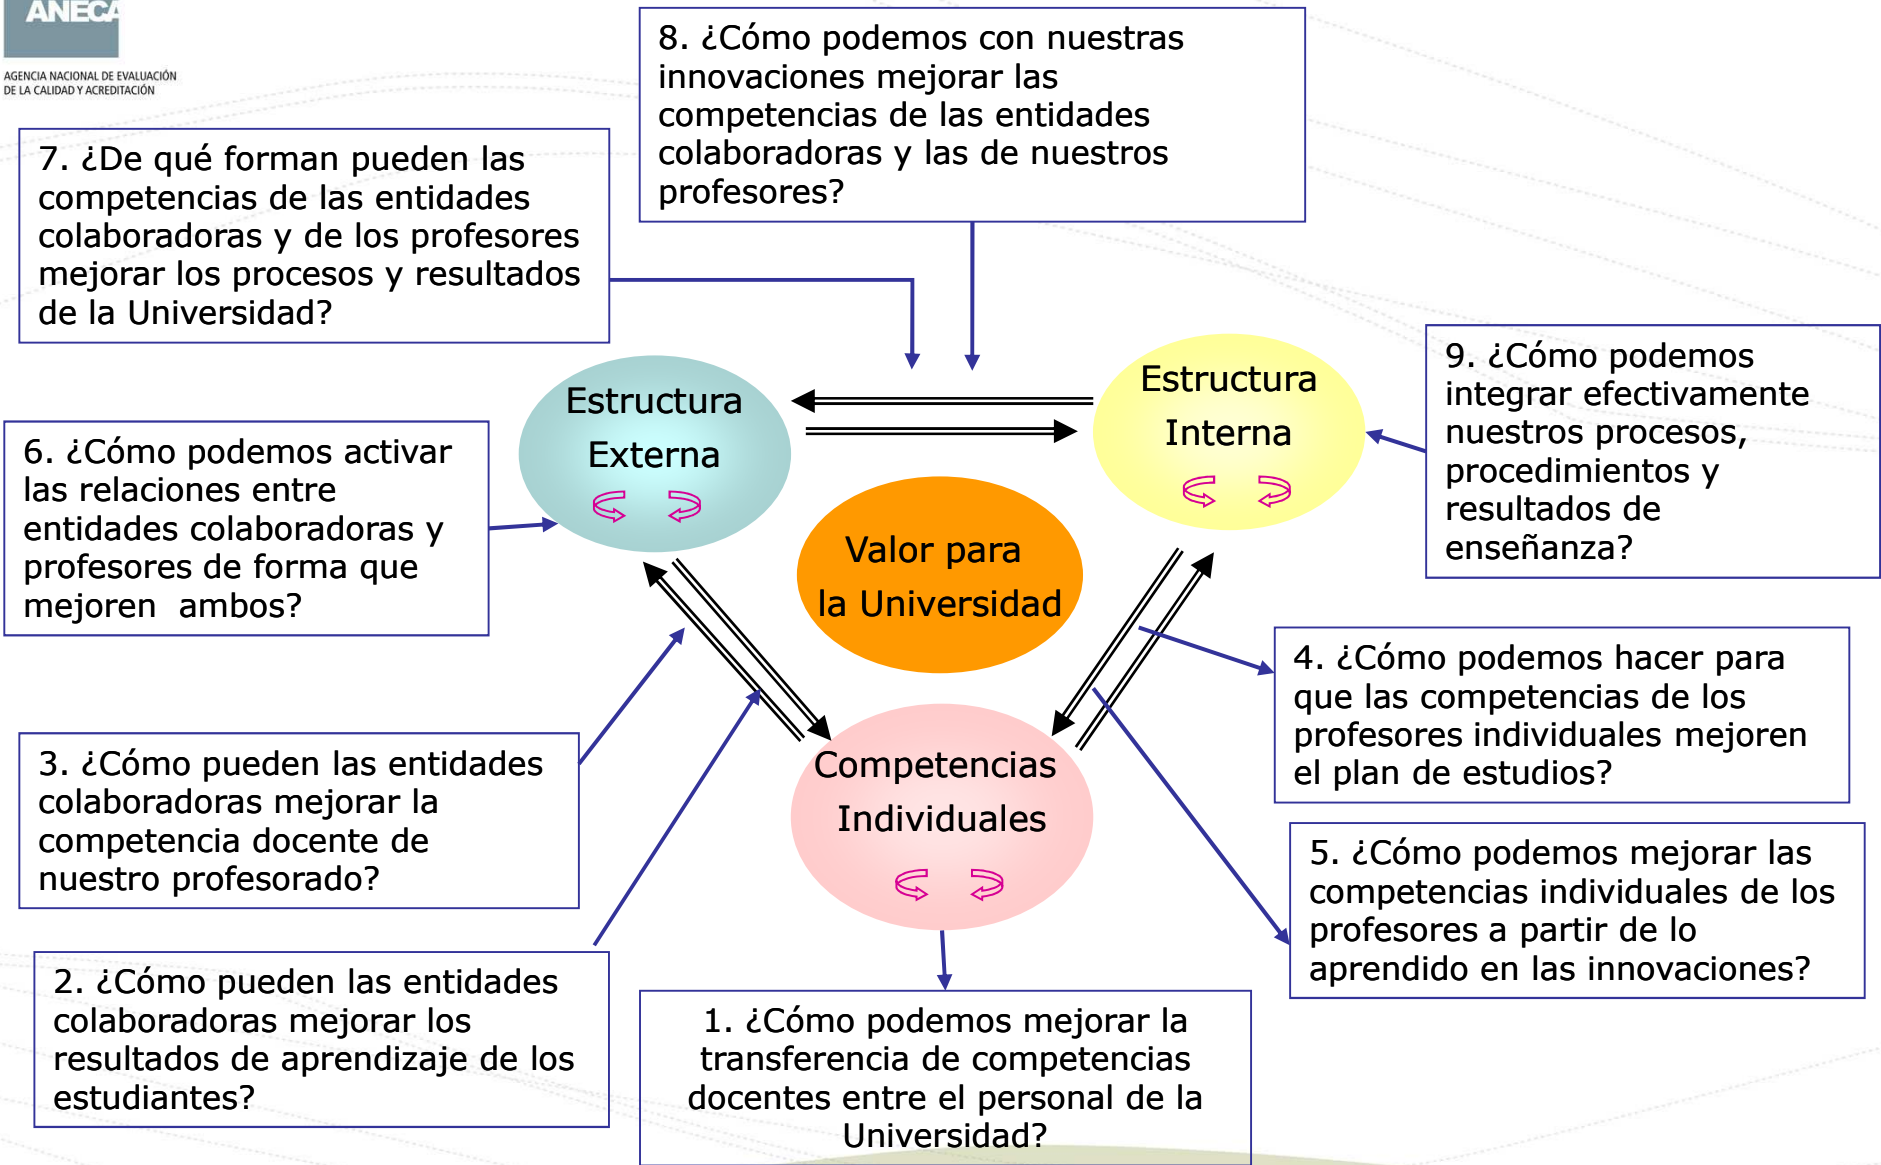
ANECA
AGENCIA NACIONAL DE EVALUACIÓN DE LA CALIDAD Y ACREDITACIÓN

8. ¿Cómo podemos con nuestras innovaciones mejorar las competencias de las entidades colaboradoras y las de nuestros profesores?

7. ¿De qué forman pueden las competencias de las entidades colaboradoras y de los profesores mejorar los procesos y resultados de la Universidad?

Estructura Externa

Estructura Interna

9. ¿Cómo podemos integrar efectivamente nuestros procesos, procedimientos y resultados de enseñanza?

6. ¿Cómo podemos activar las relaciones entre entidades colaboradoras y profesores de forma que mejoren ambos?

Valor para la Universidad

4. ¿Cómo podemos hacer para que las competencias de los profesores individuales mejoren el plan de estudios?

Competencias Individuales

3. ¿Cómo pueden las entidades colaboradoras mejorar la competencia docente de nuestro profesorado?

5. ¿Cómo podemos mejorar las competencias individuales de los profesores a partir de lo aprendido en las innovaciones?

2. ¿Cómo pueden las entidades colaboradoras mejorar los resultados de aprendizaje de los estudiantes?

1. ¿Cómo podemos mejorar la transferencia de competencias docentes entre el personal de la Universidad?